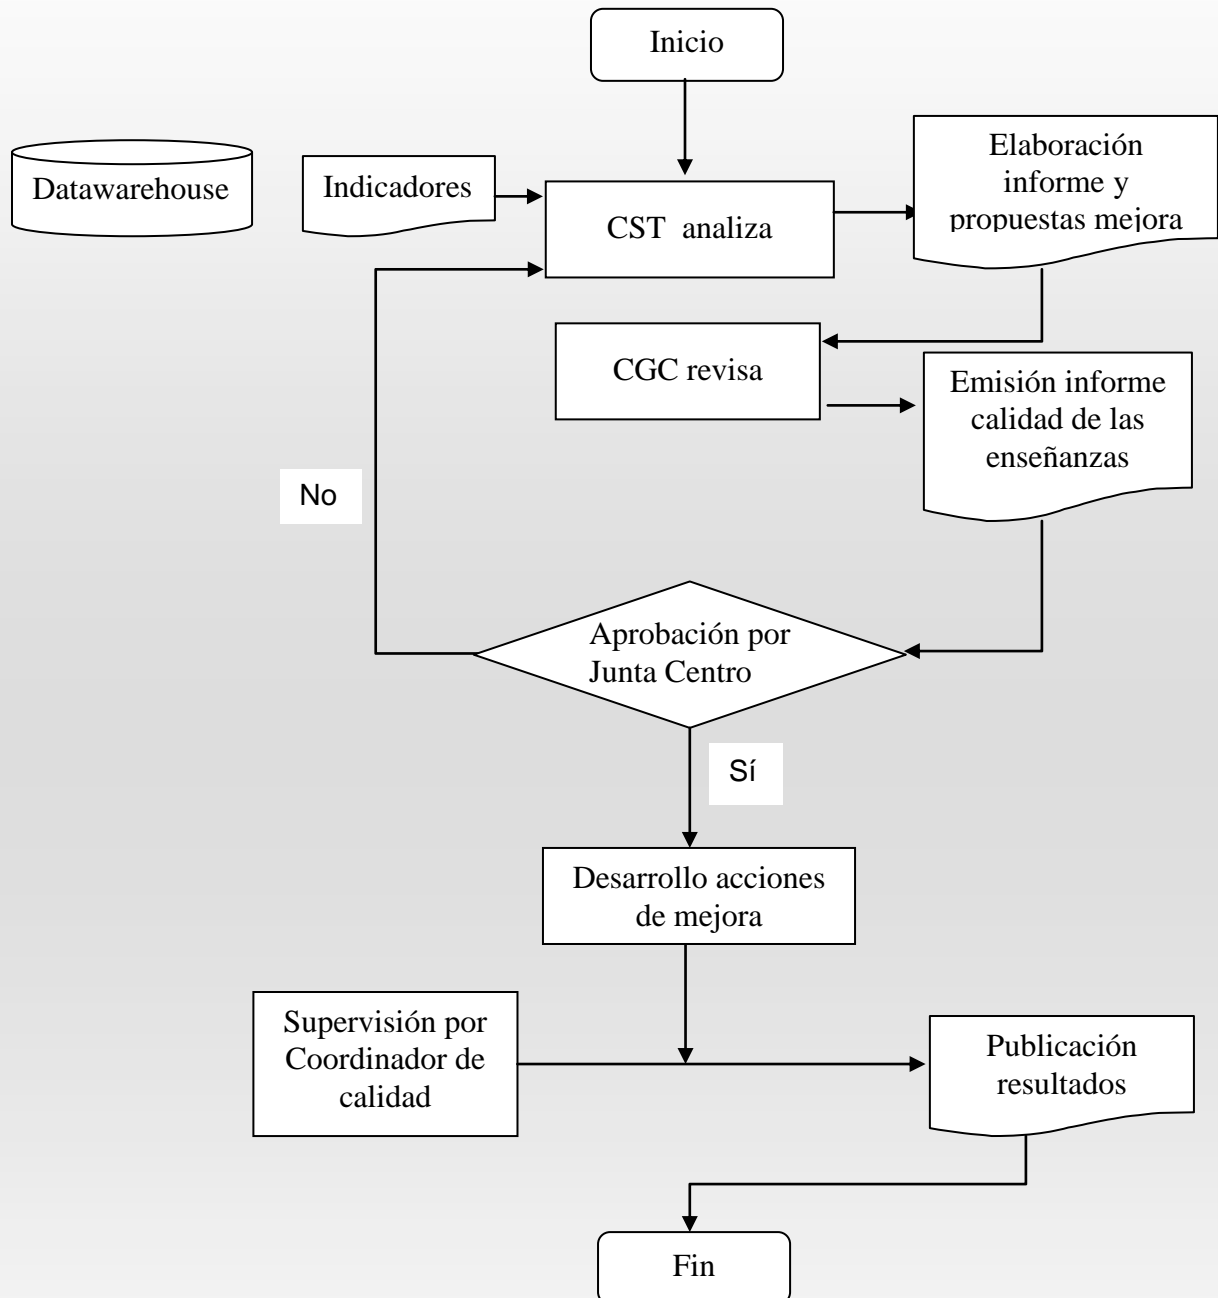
Inicio

Datawarehouse

Indicadores

CST analiza

Elaboración informe y propuestas mejora

CGC revisa

Emisión informe calidad de las enseñanzas

No

Aprobación por Junta Centro

Sí

Desarrollo acciones de mejora

Supervisión por Coordinador de calidad

Publicación resultados

Fin